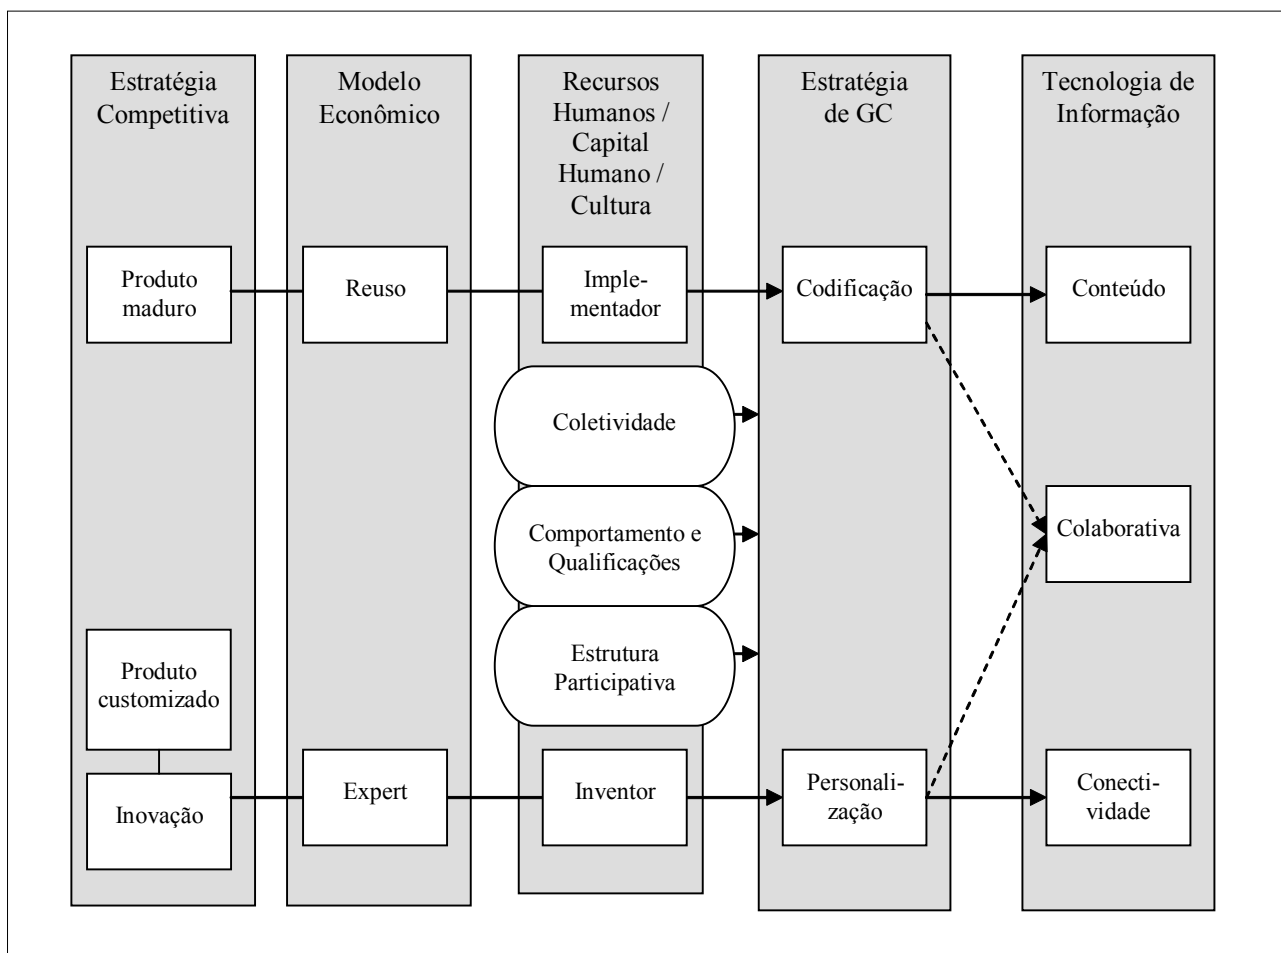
Estratégia Competitiva

Modelo Econômico

Recursos Humanos / Capital Humano / Cultura

Estratégia de GC

Tecnologia de Informação

Produto maduro

Reuso

Implementador

Codificação

Conteúdo

Coletividade

Comportamento e Qualificações

Colaborativa

Estrutura Participativa

Produto customizado

Inovação

Expert

Inventor

Personalização

Conectividade